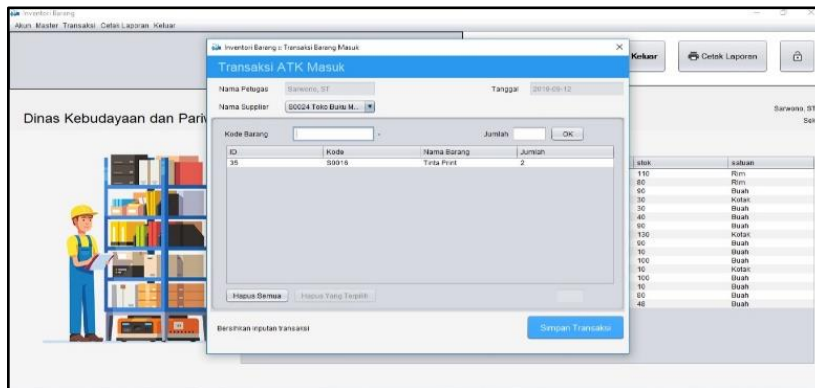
Inventori Barang
Akun Master Transaksi Cetak Laporan Keluar

Inventori Barang :: Transaksi Barang Masuk

Transaksi ATK Masuk

Nama Petugas Sarwono, ST
Tanggal 2019-09-12
Nama Supplier S0024 Toko Buku M...

Kode Barang -
Jumlah OK

| ID | Kode | Nama Barang | Jumlah |
|---|---|---|---|
| 35 | S0016 | Tinta Print | 2 |

Hapus Semua Hapus Yang Terpilih

Bersihkan inputan transaksi
Simpan Transaksi

Keluar
Cetak Laporan

Dinas Kebudayaan dan Pariw

Sarwono, ST
Sek

| stok | satuan |
|---|---|
| 110 | Rim |
| 80 | Rim |
| 90 | Buah |
| 30 | Kotak |
| 30 | Buah |
| 40 | Buah |
| 90 | Buah |
| 130 | Kotak |
| 90 | Buah |
| 10 | Buah |
| 100 | Buah |
| 10 | Kotak |
| 100 | Buah |
| 10 | Buah |
| 80 | Buah |
| 48 | Buah |